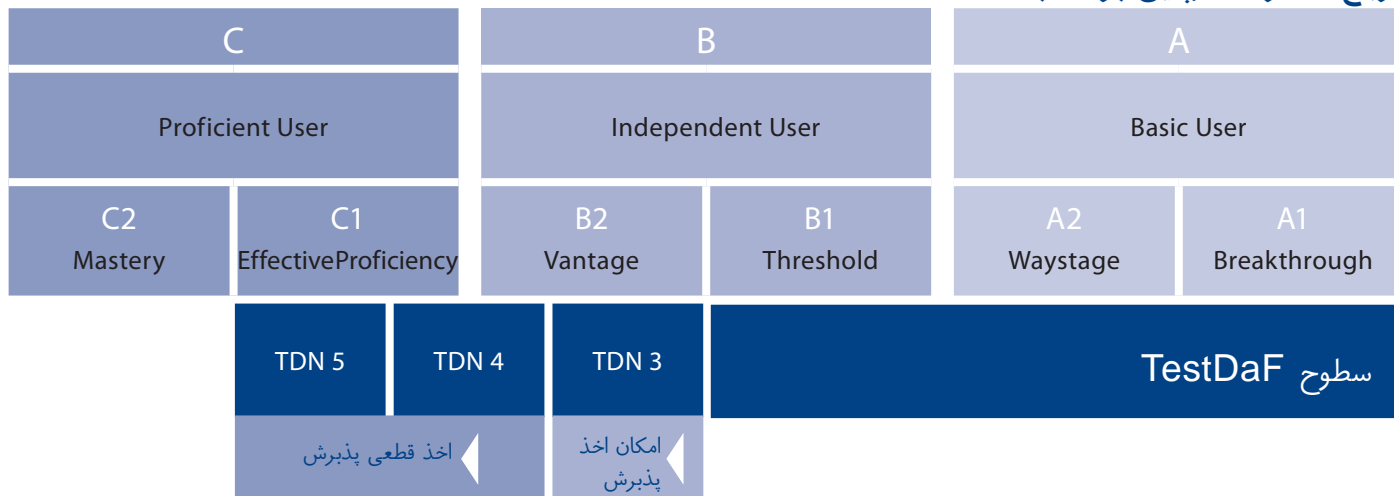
C | B | A

Proficient User | Independent User | Basic User

C2 Mastery | C1 EffectiveProficiency | B2 Vantage | B1 Threshold | A2 Waystage | A1 Breakthrough

TDN 5 | TDN 4 | TDN 3 | سطوح TestDaF

اخذ قطعی پذیرش

امکان اخذ پذیرش